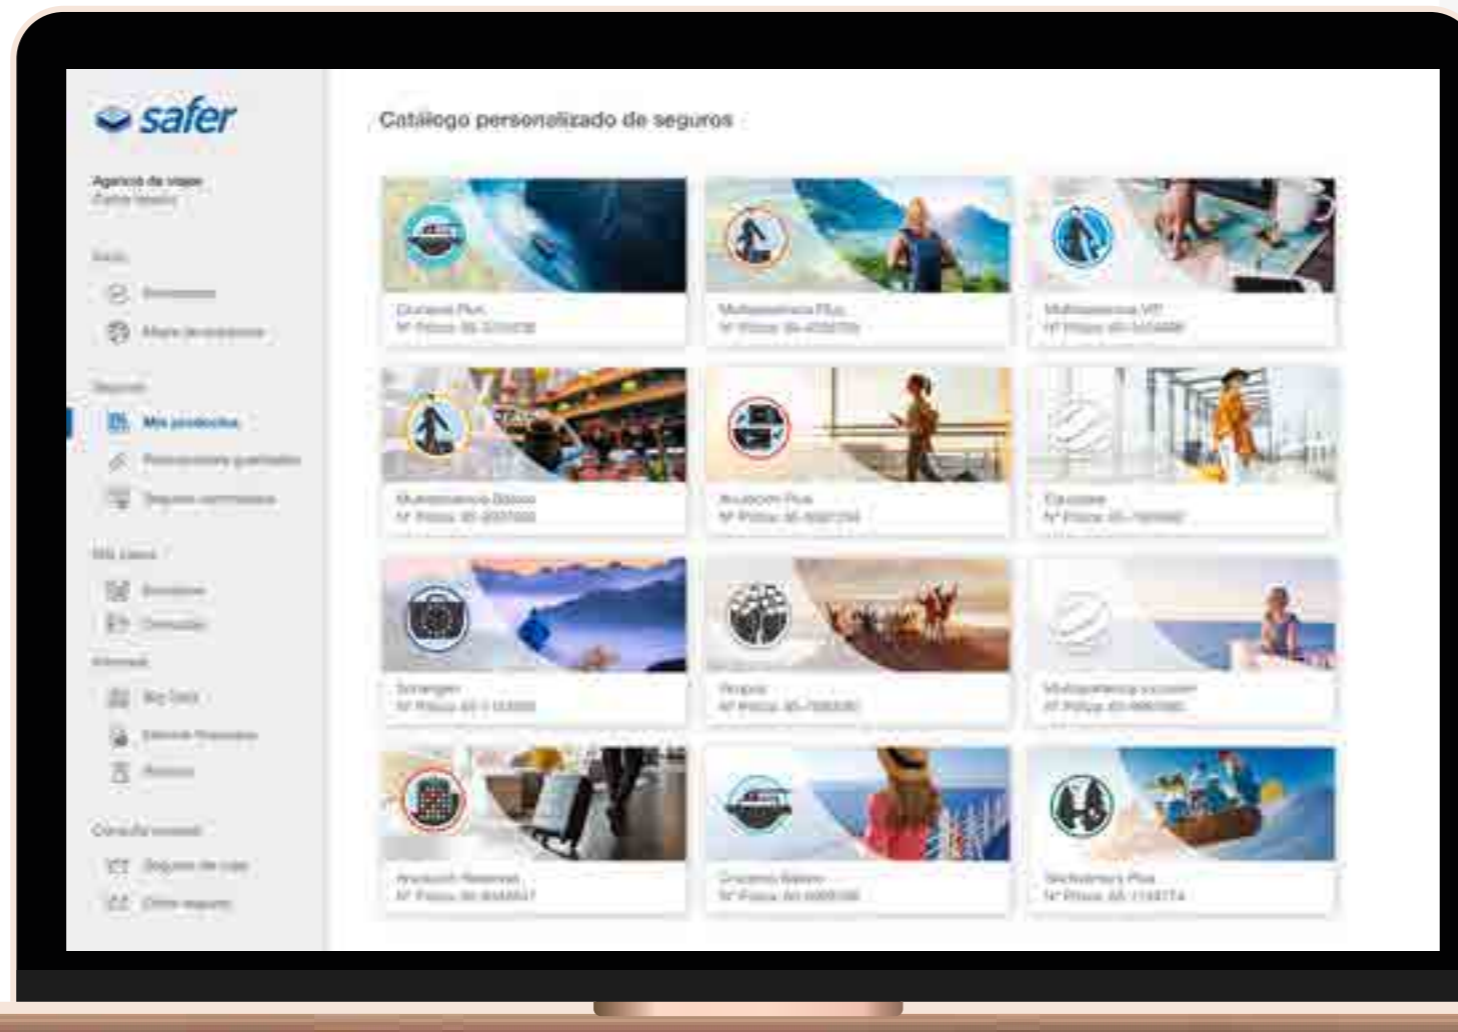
safer

Agencia de viajes
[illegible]

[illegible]
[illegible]
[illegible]

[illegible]
Mis productos
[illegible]
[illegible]

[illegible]
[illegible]
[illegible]

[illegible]
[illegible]
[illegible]
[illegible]

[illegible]
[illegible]
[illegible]

Catálogo personalizado de seguros

Crucero Plus
Nº Póliza: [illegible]

Multiasistencia Plus
Nº Póliza: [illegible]

Multiasistencia VIP
Nº Póliza: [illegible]

Multiasistencia Básico
Nº Póliza: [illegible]

Anulación Plus
Nº Póliza: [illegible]

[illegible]
Nº Póliza: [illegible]

Schengen
Nº Póliza: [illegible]

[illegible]
Nº Póliza: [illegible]

Multiasistencia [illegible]
Nº Póliza: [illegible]

Anulación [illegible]
Nº Póliza: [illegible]

Crucero Básico
Nº Póliza: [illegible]

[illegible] Plus
Nº Póliza: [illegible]